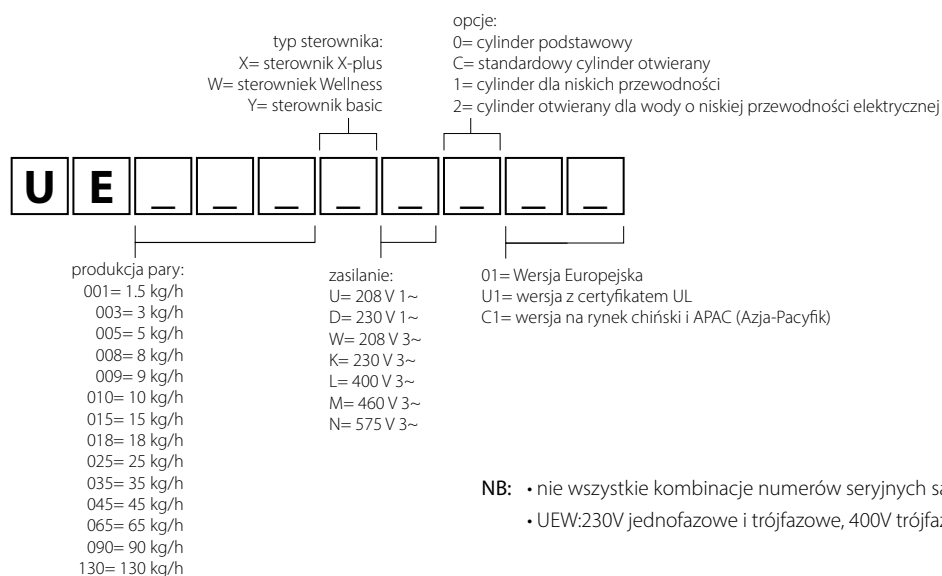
opcje:
0= cylinder podstawowy
C= standardowy cylinder otwierany
1= cylinder dla niskich przewodności
2= cylinder otwierany dla wody o niskiej przewodności elektrycznej

typ sterownika:
X= sterownik X-plus
W= sterowniek Wellness
Y= sterownik basic

U E _ _ _ _ _ _ _ _

produkcja pary:
001= 1.5 kg/h
003= 3 kg/h
005= 5 kg/h
008= 8 kg/h
009= 9 kg/h
010= 10 kg/h
015= 15 kg/h
018= 18 kg/h
025= 25 kg/h
035= 35 kg/h
045= 45 kg/h
065= 65 kg/h
090= 90 kg/h
130= 130 kg/h

zasilanie:
U= 208 V 1~
D= 230 V 1~
W= 208 V 3~
K= 230 V 3~
L= 400 V 3~
M= 460 V 3~
N= 575 V 3~

01= Wersja Europejska
U1= wersja z certyfikatem UL
C1= wersja na rynek chiński i APAC (Azja-Pacyfik)

NB: • nie wszystkie kombinacje numerów seryjnych s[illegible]
• UEW:230V jednofazowe i trójfazowe, 400V trójfaz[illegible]